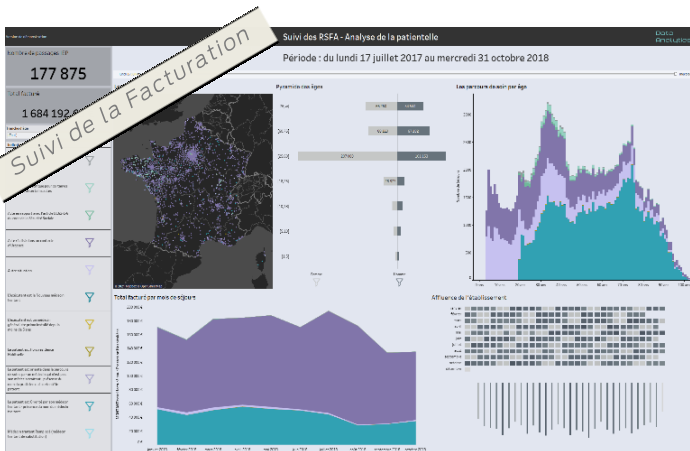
Suivi de la Facturation

Suivi des RSFA - Analyse de la patientelle

Data Analytics

Période : du lundi 17 juillet 2017 au mercredi 31 octobre 2018

177 875

1 684 192

Pyramide des âges

Les parcours de soin par âge

Total facturé par mois de séjour

Affluence de l'établissement